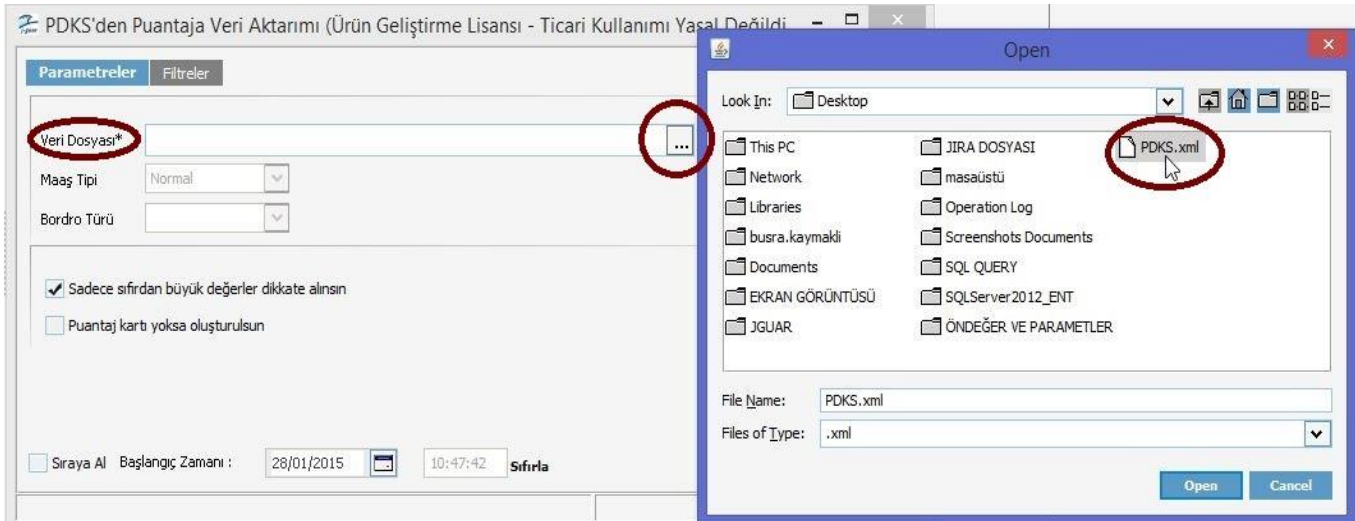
PDKS'den Puantaja Veri Aktarımı (Ürün Geliştirme Lisansı - Ticari Kullanımı Yasal Değildi

Parametreler | Filtreler

Veri Dosyası*
...
Maaş Tipi | Normal
Bordro Türü

Sadece sıfırdan büyük değerler dikkate alınsın
Puantaj kartı yoksa oluşturulsun

Sıraya Al | Başlangıç Zamanı : | 28/01/2015 | 10:47:42 | Sıfırla

Open

Look In: Desktop

This PC
Network
Libraries
busra.kaymakli
Documents
EKRAN GÖRÜNTÜSÜ
JGUAR
JIRA DOSYASI
masaüstü
Operation Log
Screenshots Documents
SQL QUERY
SQLServer2012_ENT
ÖNDEĞER VE PARAMETLER
PDKS.xml

File Name: PDKS.xml
Files of Type: .xml

Open | Cancel